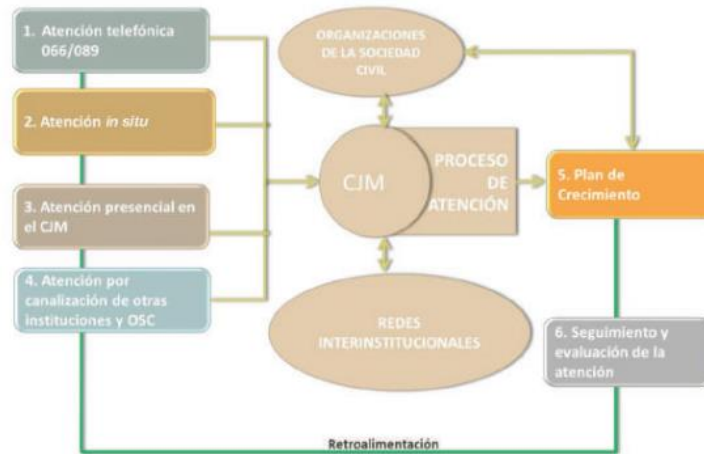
1. Atención telefónica 066/089

2. Atención *in situ*

3. Atención presencial en el CJM

4. Atención por canalización de otras instituciones y OSC

ORGANIZACIONES DE LA SOCIEDAD CIVIL

CJM

PROCESO DE ATENCIÓN

REDES INTERINSTITUCIONALES

5. Plan de Crecimiento

6. Seguimiento y evaluación de la atención

Retroalimentación